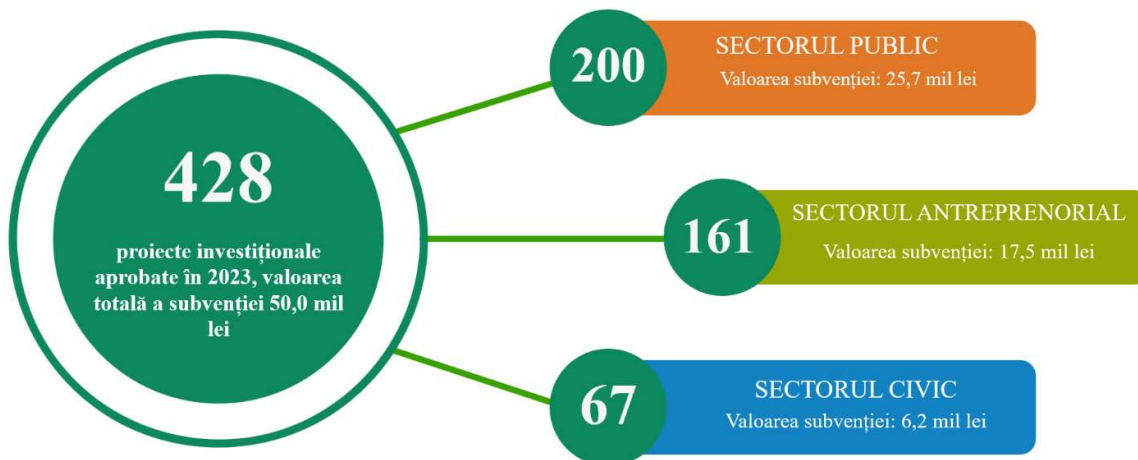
428

proiecte investiționale aprobate în 2023, valoarea totală a subvenției 50,0 mil lei

200

SECTORUL PUBLIC

Valoarea subvenției: 25,7 mil lei

161

SECTORUL ANTREPRENORIAL

Valoarea subvenției: 17,5 mil lei

67

SECTORUL CIVIC

Valoarea subvenției: 6,2 mil lei